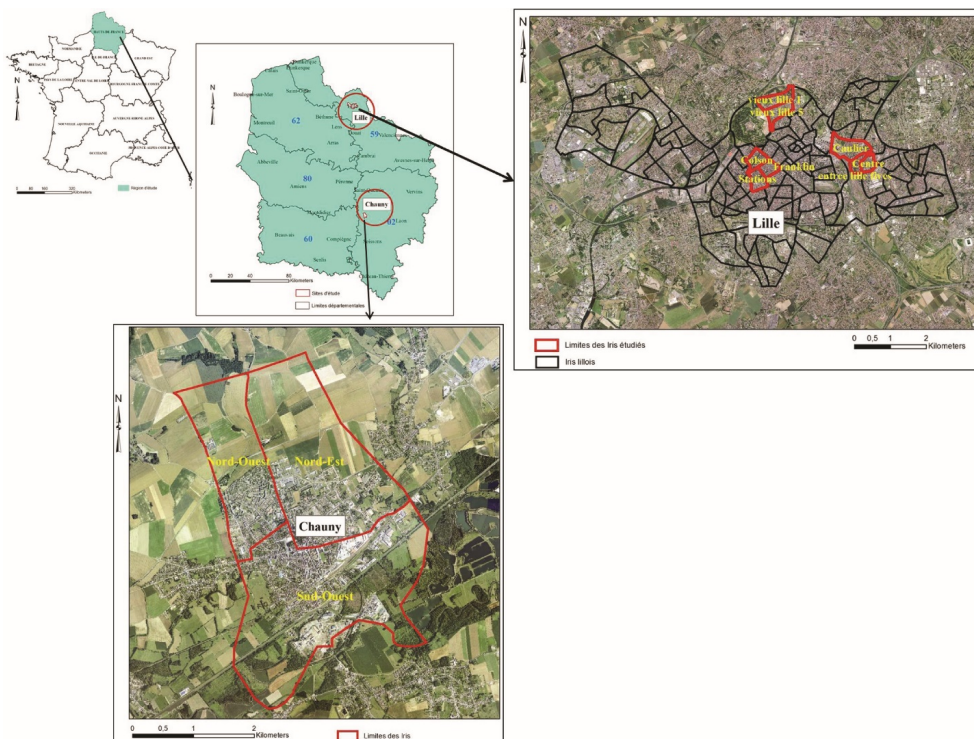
N
HAUTS-DE-FRANCE
NORMANDIE
GRAND EST
BRETAGNE
PAYS DE LA LOIRE
CENTRE-VAL DE LOIRE
BOURGOGNE-FRANCHE-COMTE
NOUVELLE-AQUITAINE
AUVERGNE-RHONE-ALPES
OCCITANIE
PROVENCE-ALPES-COTE D'AZUR
0 80 160 320 Kilometers
Region d'étude

N
Dunkerque
Calais
Boulogne-sur-Mer
Saint-Omer
62
Montreuil
Béthune
Lille
Lens
Douai
59
Valenciennes
Arras
Cambrai
Avesnes-sur-Helpe
Abbeville
80
Amiens
Péronne
Vervins
Chauny
02
Laon
Montdidier
Beauvais
60
Compiègne
Soissons
Senlis
Château-Thierry
0 20 40 80 Kilometers
Sites d'étude
Limites départementales

N
Vieux lille 1
Vieux lille 5
Cormier
Centre
entrée lille Fives
Colson
Stations
Franklin
Lille
Limites des Iris étudiés
Iris lillois
0 0,5 1 2 Kilometers

N
Nord-Ouest
Nord-Est
Chauny
Sud-Ouest
0 0,5 1 2 Kilometers
Limites des Iris